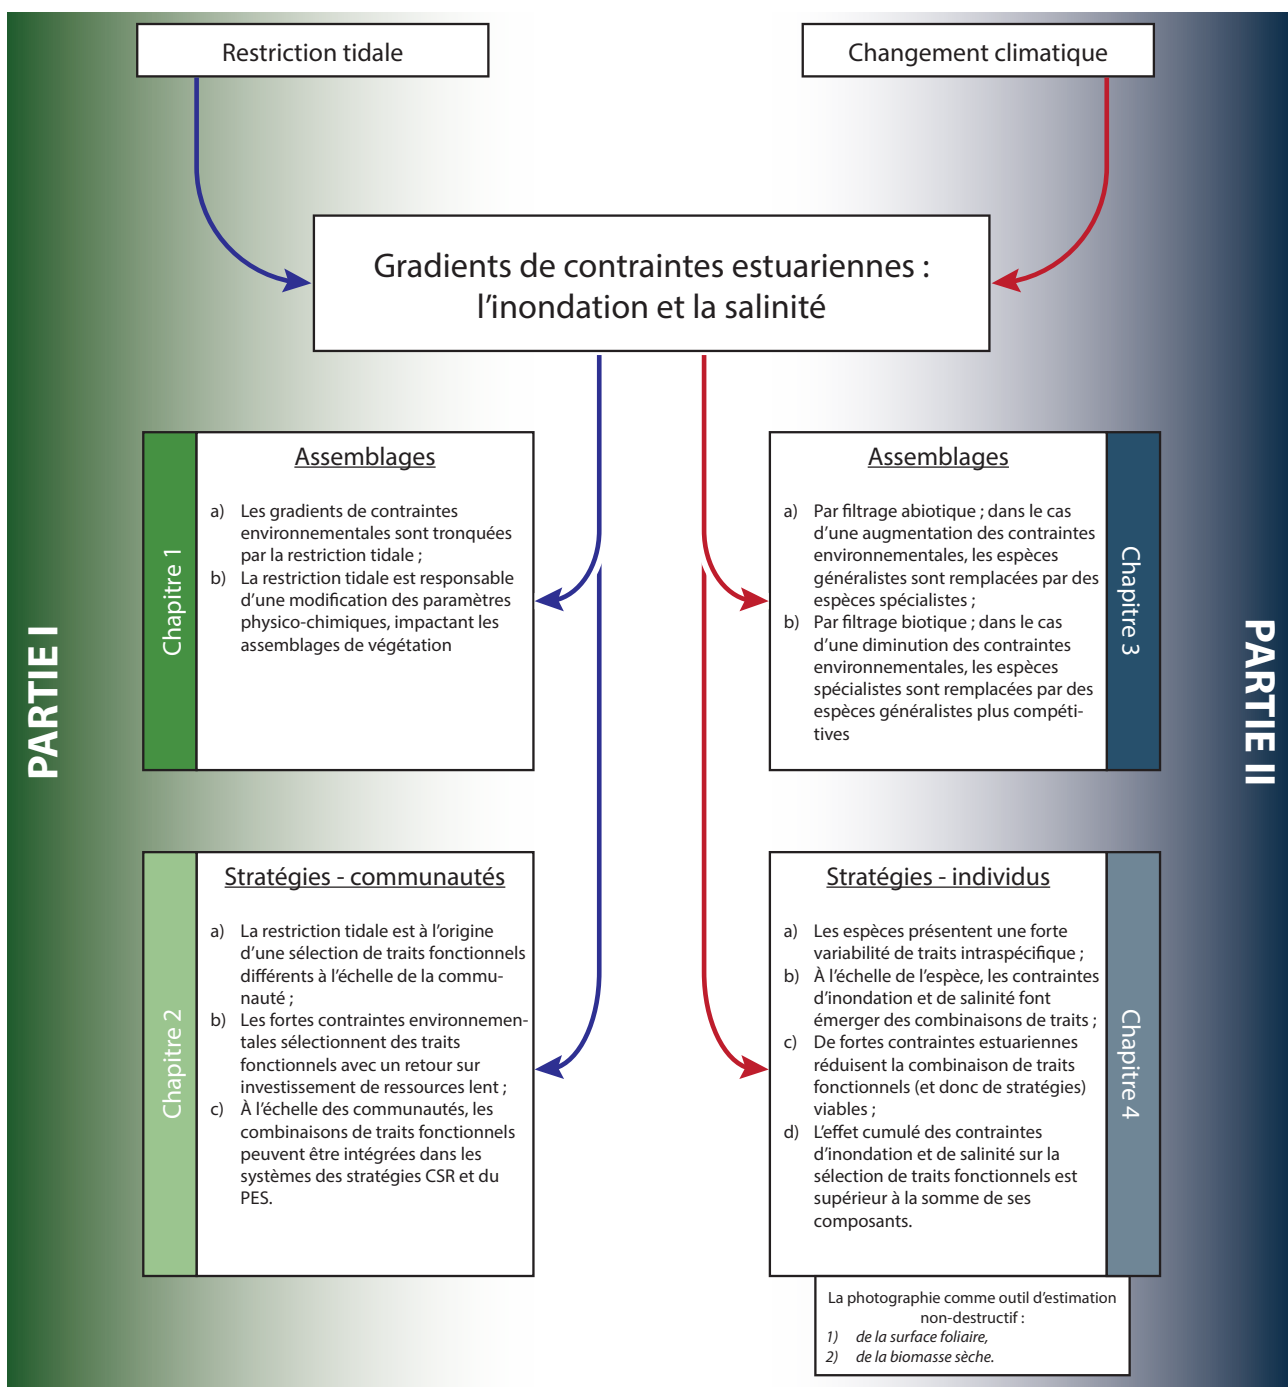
Restriction tidale

Changement climatique

Gradients de contraintes estuariennes : l'inondation et la salinité

PARTIE I

Chapitre 1

Assemblages

a) Les gradients de contraintes environnementales sont tronquées par la restriction tidale ;
b) La restriction tidale est responsable d'une modification des paramètres physico-chimiques, impactant les assemblages de végétation

Assemblages

a) Par filtrage abiotique ; dans le cas d'une augmentation des contraintes environnementales, les espèces généralistes sont remplacées par des espèces spécialistes ;
b) Par filtrage biotique ; dans le cas d'une diminution des contraintes environnementales, les espèces spécialistes sont remplacées par des espèces généralistes plus compétitives

Chapitre 3

PARTIE II

Chapitre 2

Stratégies - communautés

a) La restriction tidale est à l'origine d'une sélection de traits fonctionnels différents à l'échelle de la communauté ;
b) Les fortes contraintes environnementales sélectionnent des traits fonctionnels avec un retour sur investissement de ressources lent ;
c) À l'échelle des communautés, les combinaisons de traits fonctionnels peuvent être intégrées dans les systèmes des stratégies CSR et du PES.

Stratégies - individus

a) Les espèces présentent une forte variabilité de traits intraspécifique ;
b) À l'échelle de l'espèce, les contraintes d'inondation et de salinité font émerger des combinaisons de traits ;
c) De fortes contraintes estuariennes réduisent la combinaison de traits fonctionnels (et donc de stratégies) viables ;
d) L'effet cumulé des contraintes d'inondation et de salinité sur la sélection de traits fonctionnels est supérieur à la somme de ses composants.

Chapitre 4

La photographie comme outil d'estimation non-destructif :
1) de la surface foliaire,
2) de la biomasse sèche.